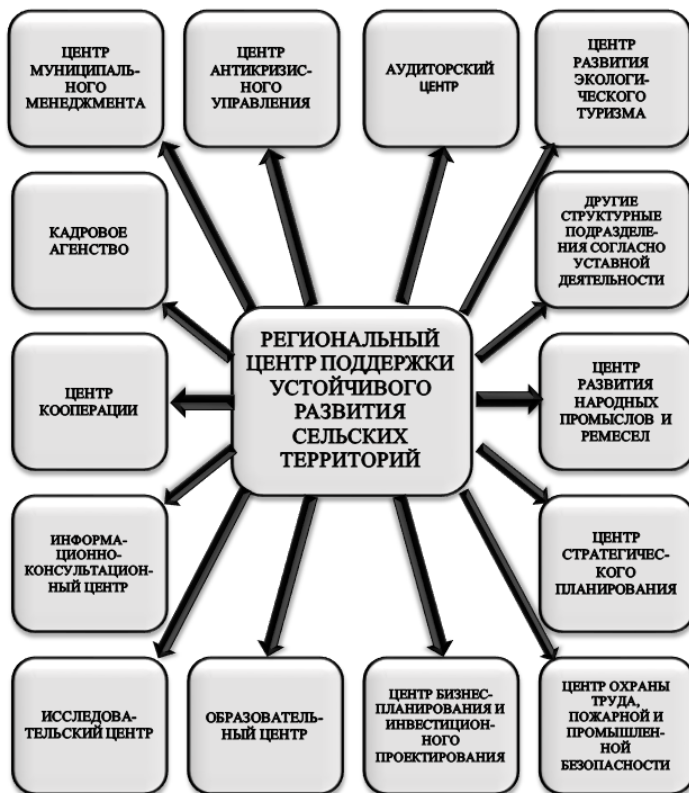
ЦЕНТР МУНИЦИПАЛЬНОГО МЕНЕДЖМЕНТА

ЦЕНТР АНТИКРИЗИСНОГО УПРАВЛЕНИЯ

АУДИТОРСКИЙ ЦЕНТР

ЦЕНТР РАЗВИТИЯ ЭКОЛОГИЧЕСКОГО ТУРИЗМА

КАДРОВОЕ АГЕНСТВО

ДРУГИЕ СТРУКТУРНЫЕ ПОДРАЗДЕЛЕНИЯ СОГЛАСНО УСТАВНОЙ ДЕЯТЕЛЬНОСТИ

РЕГИОНАЛЬНЫЙ ЦЕНТР ПОДДЕРЖКИ УСТОЙЧИВОГО РАЗВИТИЯ СЕЛЬСКИХ ТЕРРИТОРИЙ

ЦЕНТР КООПЕРАЦИИ

ЦЕНТР РАЗВИТИЯ НАРОДНЫХ ПРОМЫСЛОВ И РЕМЕСЕЛ

ИНФОРМАЦИОННО-КОНСУЛЬТАЦИОННЫЙ ЦЕНТР

ЦЕНТР СТРАТЕГИЧЕСКОГО ПЛАНИРОВАНИЯ

ИССЛЕДОВАТЕЛЬСКИЙ ЦЕНТР

ОБРАЗОВАТЕЛЬНЫЙ ЦЕНТР

ЦЕНТР БИЗНЕС-ПЛАНИРОВАНИЯ И ИНВЕСТИЦИОННОГО ПРОЕКТИРОВАНИЯ

ЦЕНТР ОХРАНЫ ТРУДА, ПОЖАРНОЙ И ПРОМЫШЛЕННОЙ БЕЗОПАСНОСТИ